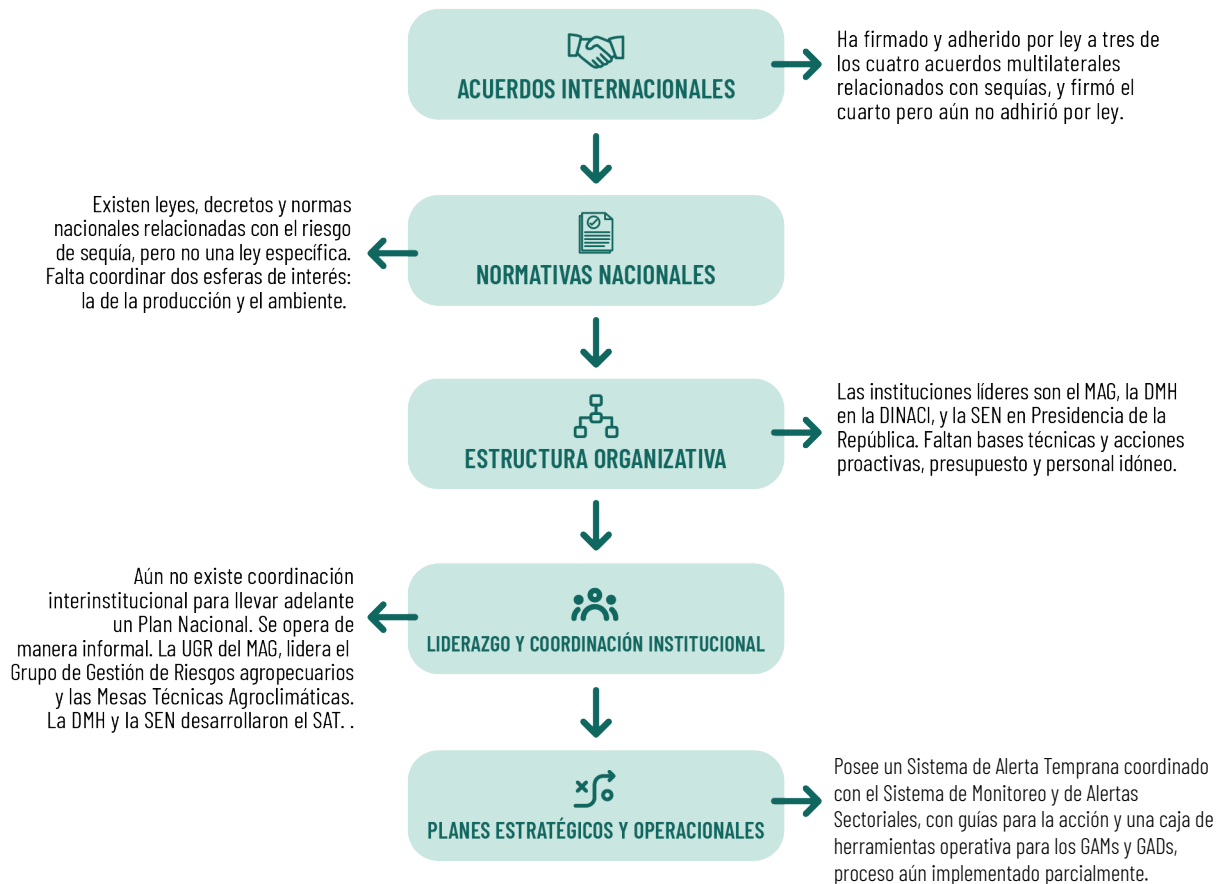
ACUERDOS INTERNACIONALES

Ha firmado y adherido por ley a tres de los cuatro acuerdos multilaterales relacionados con sequías, y firmó el cuarto pero aún no adhirió por ley.

Existen leyes, decretos y normas nacionales relacionadas con el riesgo de sequía, pero no una ley específica. Falta coordinar dos esferas de interés: la de la producción y el ambiente.

NORMATIVAS NACIONALES

ESTRUCTURA ORGANIZATIVA

Las instituciones líderes son el MAG, la DMH en la DINACI, y la SEN en Presidencia de la República. Faltan bases técnicas y acciones proactivas, presupuesto y personal idóneo.

Aún no existe coordinación interinstitucional para llevar adelante un Plan Nacional. Se opera de manera informal. La UGR del MAG, lidera el Grupo de Gestión de Riesgos agropecuarios y las Mesas Técnicas Agroclimáticas. La DMH y la SEN desarrollaron el SAT. .

LIDERAZGO Y COORDINACIÓN INSTITUCIONAL

PLANES ESTRATÉGICOS Y OPERACIONALES

Posee un Sistema de Alerta Temprana coordinado con el Sistema de Monitoreo y de Alertas Sectoriales, con guías para la acción y una caja de herramientas operativa para los GAMs y GADs, proceso aún implementado parcialmente.